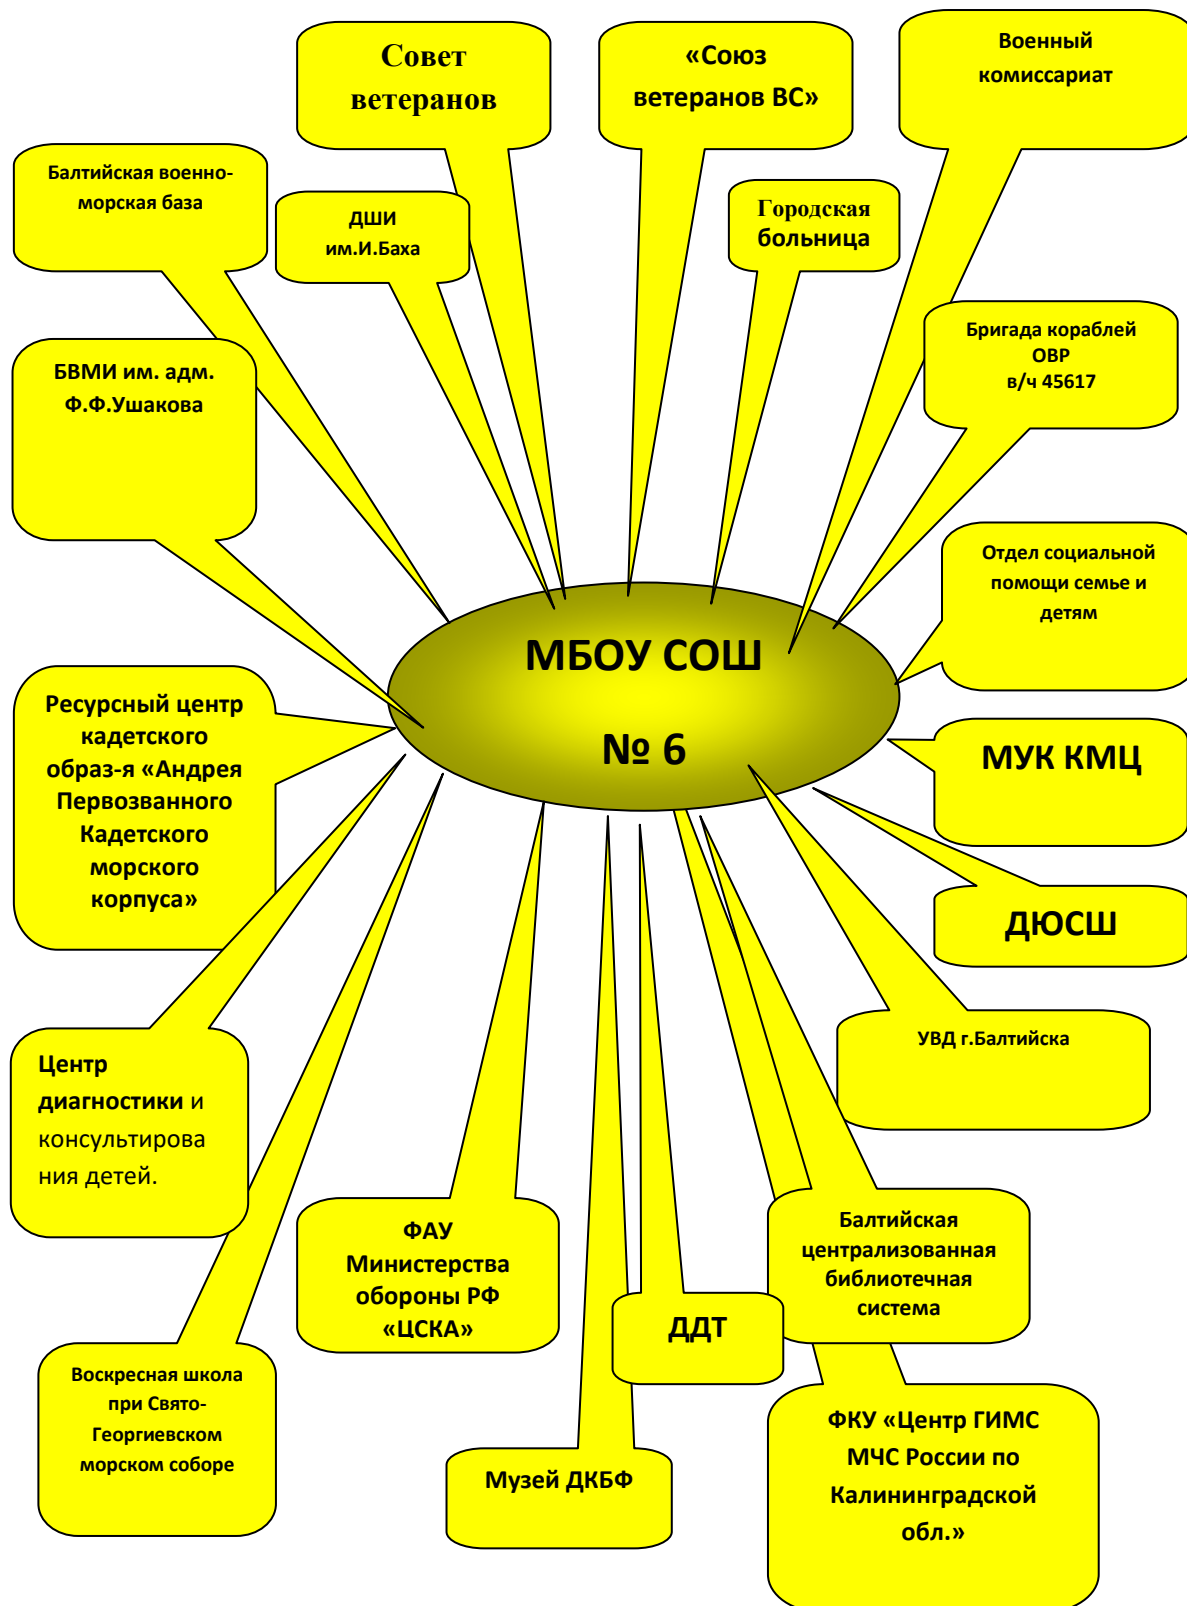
Совет ветеранов

«Союз ветеранов ВС»

Военный комиссариат

Балтийская военно-морская база

ДШИ им.И.Баха

Городская больница

Бригада кораблей ОВР в/ч 45617

БВМИ им. адм. Ф.Ф.Ушакова

Отдел социальной помощи семье и детям

МБОУ СОШ № 6

Ресурсный центр кадетского образ-я «Андрея Первозванного Кадетского морского корпуса»

МУК КМЦ

ДЮСШ

УВД г.Балтийска

Центр диагностики и консультирования детей.

ФАУ Министерства обороны РФ «ЦСКА»

Балтийская централизованная библиотечная система

ДДТ

Воскресная школа при Свято-Георгиевском морском соборе

Музей ДКБФ

ФКУ «Центр ГИМС МЧС России по Калининградской обл.»